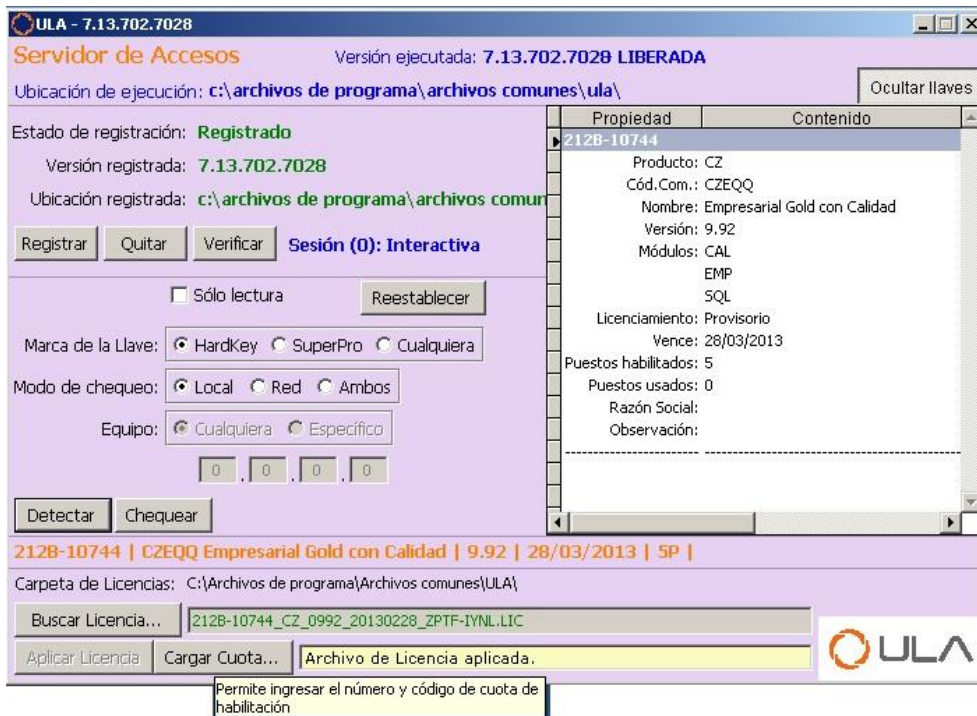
ULA - 7.13.702.7028

Servidor de Accesos Versión ejecutada: 7.13.702.7028 LIBERADA

Ubicación de ejecución: c:\archivos de programa\archivos comunes\ula\

Ocultar llaves

Estado de registración: Registrado

Versión registrada: 7.13.702.7028

Ubicación registrada: c:\archivos de programa\archivos comun

Registrar Quitar Verificar Sesión (0): Interactiva

Sólo lectura Reestablecer

Marca de la Llave: HardKey SuperPro Cualquiera

Modo de chequeo: Local Red Ambos

Equipo: Cualquiera Específico

0 . 0 . 0 . 0

Detectar Chequear

| Propiedad | Contenido |
|---|---|
| 212B-10744 | |
| Producto: | CZ |
| Cód.Com.: | CZEQQ |
| Nombre: | Empresarial Gold con Calidad |
| Versión: | 9.92 |
| Módulos: | CAL |
| | EMP |
| | SQL |
| Licenciamiento: | Provisorio |
| Vence: | 28/03/2013 |
| Puestos habilitados: | 5 |
| Puestos usados: | 0 |
| Razón Social: | |
| Observación: | |

212B-10744 | CZEQQ Empresarial Gold con Calidad | 9.92 | 28/03/2013 | 5P |

Carpeta de Licencias: C:\Archivos de programa\Archivos comunes\ULA\

Buscar Licencia... 212B-10744_CZ_0992_20130228_ZPTF-IYNL.LIC

Aplicar Licencia Cargar Cuota... Archivo de Licencia aplicada.

ULA

Permite ingresar el número y código de cuota de habilitación